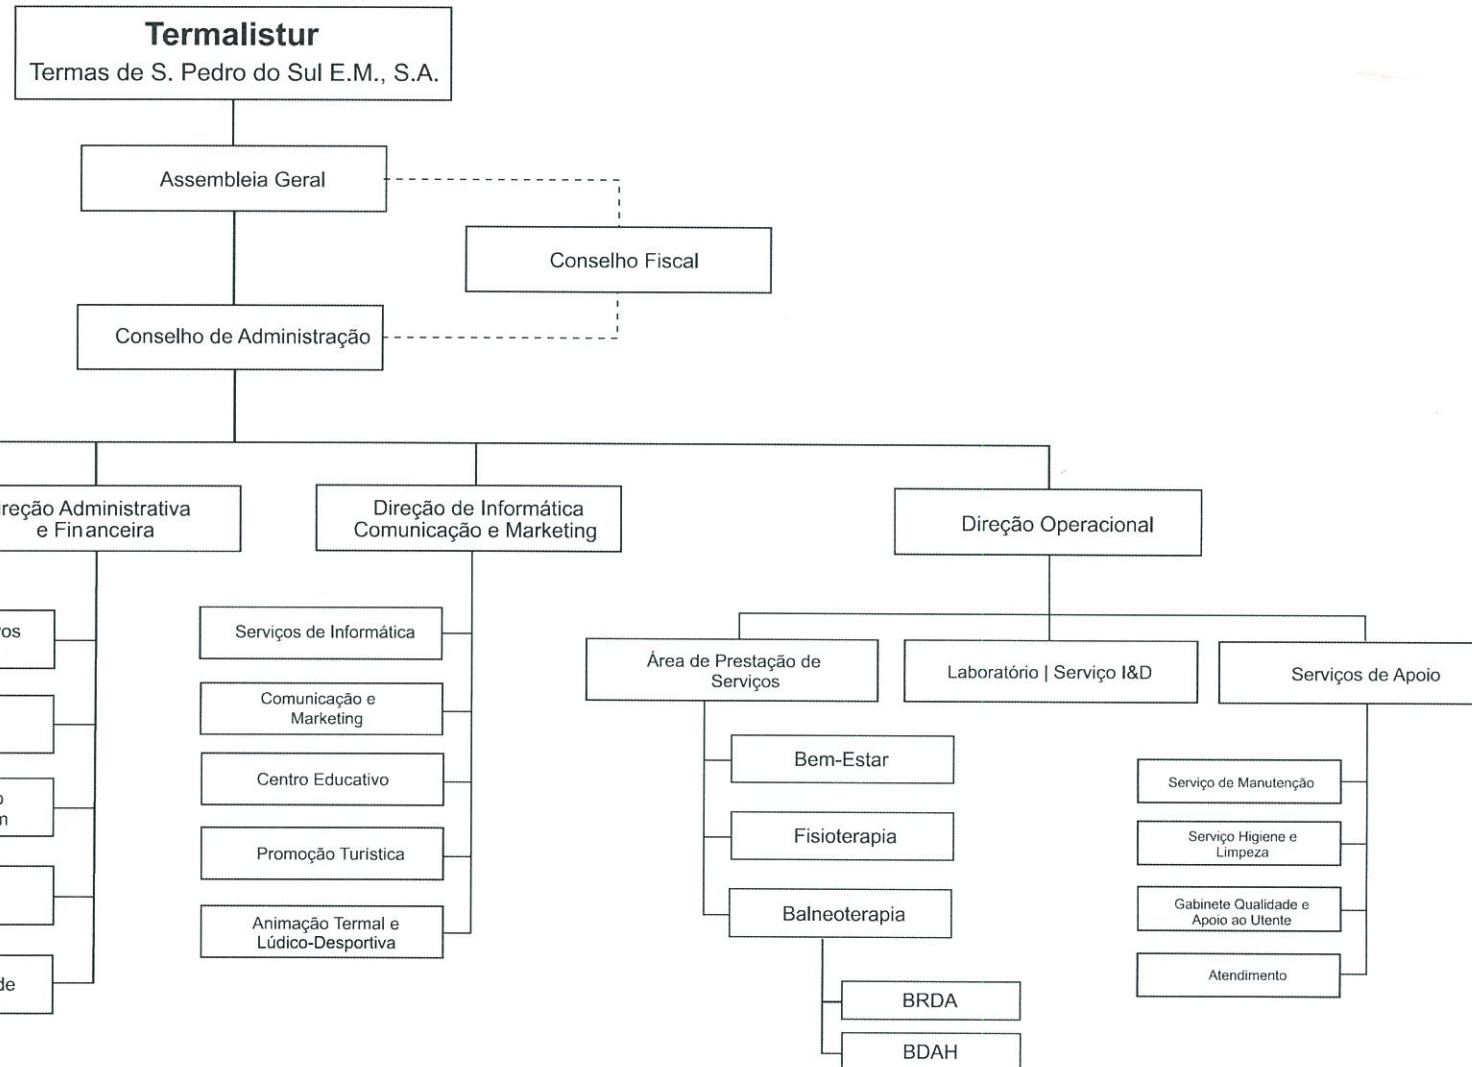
Termalistur
Termas de S. Pedro do Sul E.M., S.A.

Assembleia Geral

Conselho Fiscal

Conselho de Administração

ireção Administrativa e Financeira

os

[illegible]
n

de

Direção de Informática Comunicação e Marketing

Serviços de Informática

Comunicação e Marketing

Centro Educativo

Promoção Turística

Animação Termal e Lúdico-Desportiva

Direção Operacional

Área de Prestação de Serviços

Bem-Estar

Fisioterapia

Balneoterapia

BRDA

BDAH

Laboratório | Serviço I&D

Serviços de Apoio

Serviço de Manutenção

Serviço Higiene e Limpeza

Gabinete Qualidade e Apoio ao Utente

Atendimento